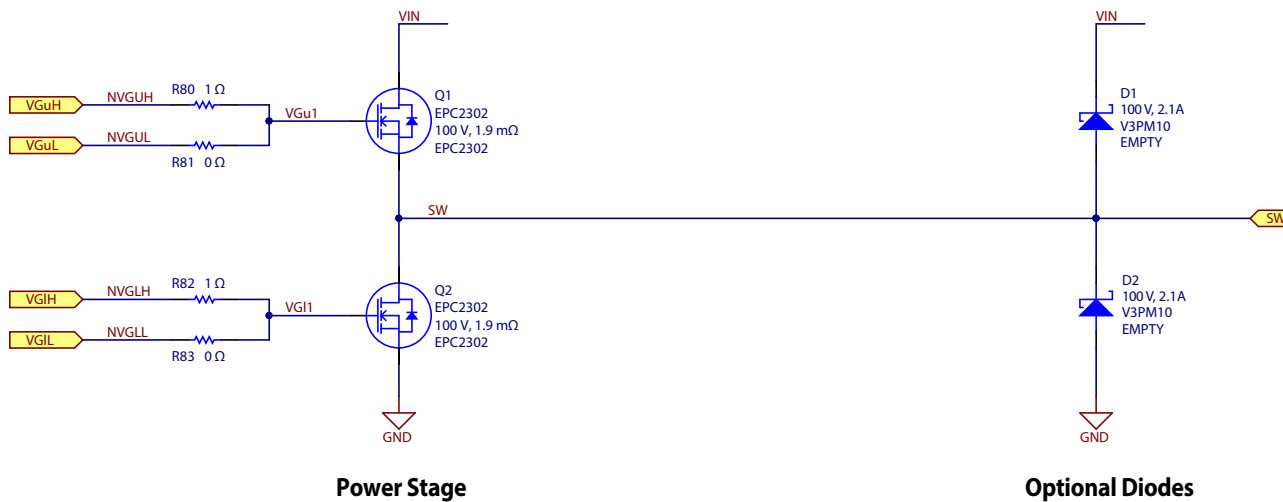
VIN

VGuH
NVGUH
R80 1 Ω
VGu1
VGuL
NVGUL
R81 0 Ω

Q1
EPC2302
100 V, 1.9 mΩ
EPC2302

SW

VGlH
NVGLH
R82 1 Ω
VGl1
VGlL
NVGLL
R83 0 Ω

Q2
EPC2302
100 V, 1.9 mΩ
EPC2302

GND

Power Stage

VIN

D1
100 V, 2.1A
V3PM10
EMPTY

SW

D2
100 V, 2.1A
V3PM10
EMPTY

GND

Optional Diodes